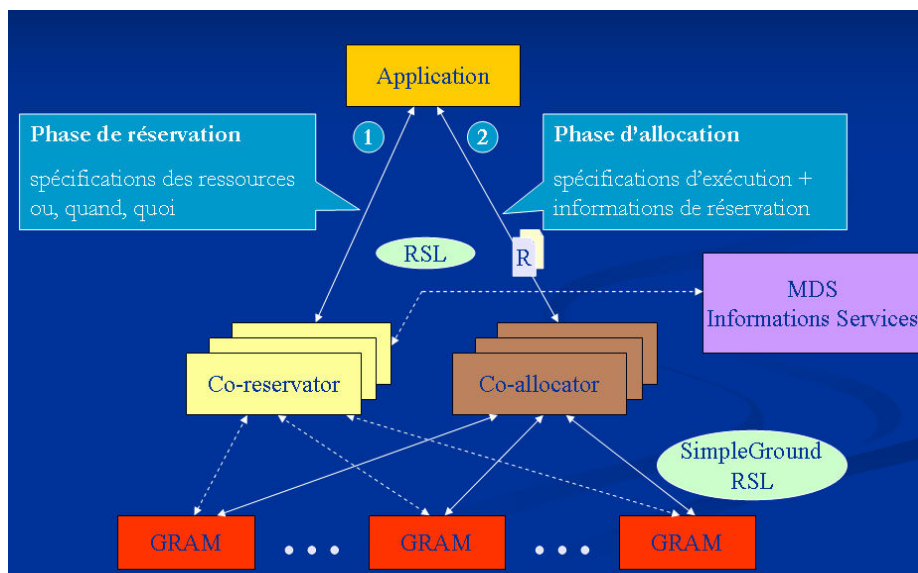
Application

1

2

Phase de réservation

spécifications des ressources ou, quand, quoi

Phase d'allocation

spécifications d'exécution + informations de réservation

RSL

R

MDS
Informations Services

Co-reservator

Co-allocator

SimpleGround RSL

GRAM

• • •

GRAM

• • •

GRAM